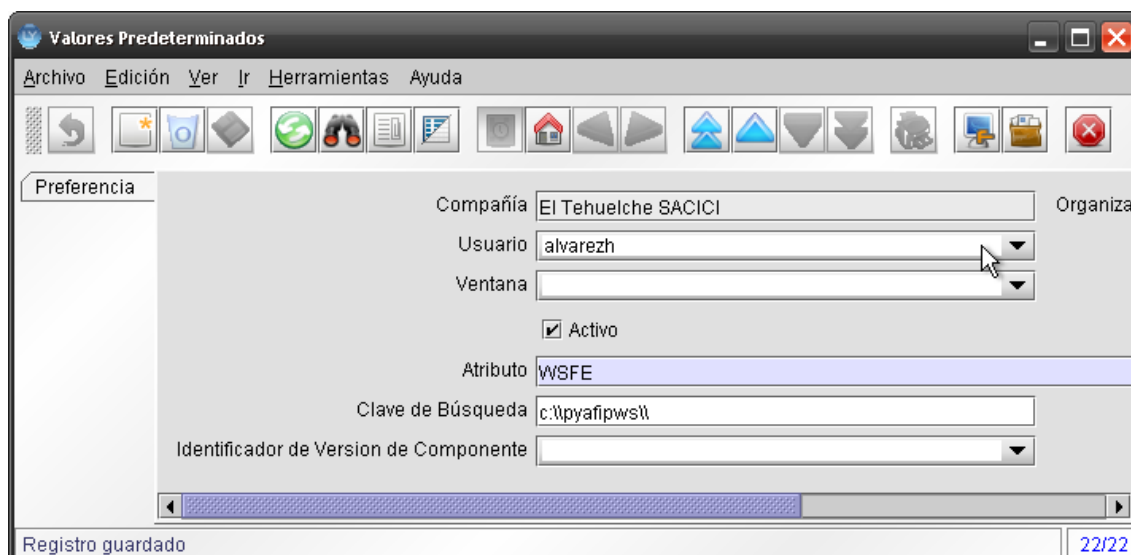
Valores Predeterminados

Archivo Edición Ver Ir Herramientas Ayuda

Preferencia

Compañía El Tehuelche SACICI

Organiza

Usuario alvarezh

Ventana

Activo

Atributo WSFE

Clave de Búsqueda c:\\pyafipws\\

Identificador de Version de Componente

Registro guardado

22/22